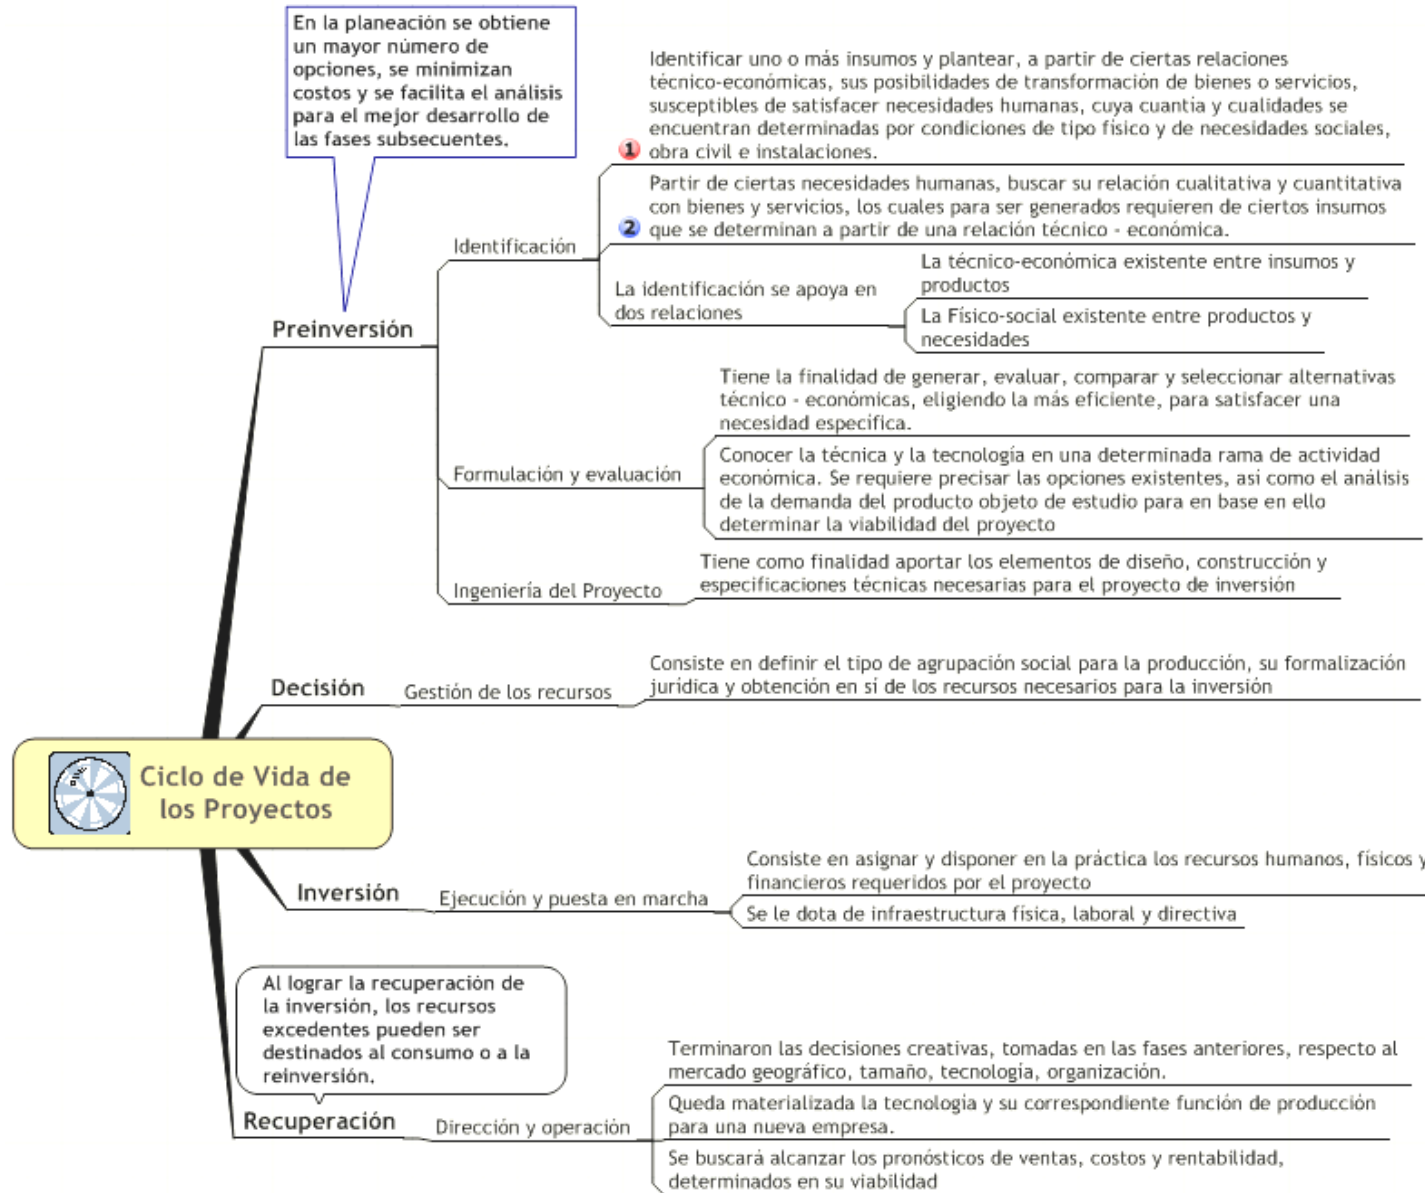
Ciclo de Vida de los Proyectos

Preinversión

En la planeación se obtiene un mayor número de opciones, se minimizan costos y se facilita el análisis para el mejor desarrollo de las fases subsecuentes.

Identificación

1 Identificar uno o más insumos y plantear, a partir de ciertas relaciones técnico-económicas, sus posibilidades de transformación de bienes o servicios, susceptibles de satisfacer necesidades humanas, cuya cuantia y cualidades se encuentran determinadas por condiciones de tipo físico y de necesidades sociales, obra civil e instalaciones.

2 Partir de ciertas necesidades humanas, buscar su relación cualitativa y cuantitativa con bienes y servicios, los cuales para ser generados requieren de ciertos insumos que se determinan a partir de una relación técnico - económica.

La identificación se apoya en dos relaciones

La técnico-económica existente entre insumos y productos

La Físico-social existente entre productos y necesidades

Formulación y evaluación

Tiene la finalidad de generar, evaluar, comparar y seleccionar alternativas técnico - económicas, eligiendo la más eficiente, para satisfacer una necesidad especifica.

Conocer la técnica y la tecnología en una determinada rama de actividad económica. Se requiere precisar las opciones existentes, asi como el análisis de la demanda del producto objeto de estudio para en base en ello determinar la viabilidad del proyecto

Ingeniería del Proyecto

Tiene como finalidad aportar los elementos de diseño, construcción y especificaciones técnicas necesarias para el proyecto de inversión

Decisión

Gestión de los recursos

Consiste en definir el tipo de agrupación social para la producción, su formalización jurídica y obtención en sí de los recursos necesarios para la inversión

Inversión

Ejecución y puesta en marcha

Consiste en asignar y disponer en la práctica los recursos humanos, físicos y financieros requeridos por el proyecto

Se le dota de infraestructura física, laboral y directiva

Recuperación

Al lograr la recuperación de la inversión, los recursos excedentes pueden ser destinados al consumo o a la reinversión.

Dirección y operación

Terminaron las decisiones creativas, tomadas en las fases anteriores, respecto al mercado geográfico, tamaño, tecnología, organización.

Queda materializada la tecnologia y su correspondiente función de producción para una nueva empresa.

Se buscará alcanzar los pronósticos de ventas, costos y rentabilidad, determinados en su viabilidad